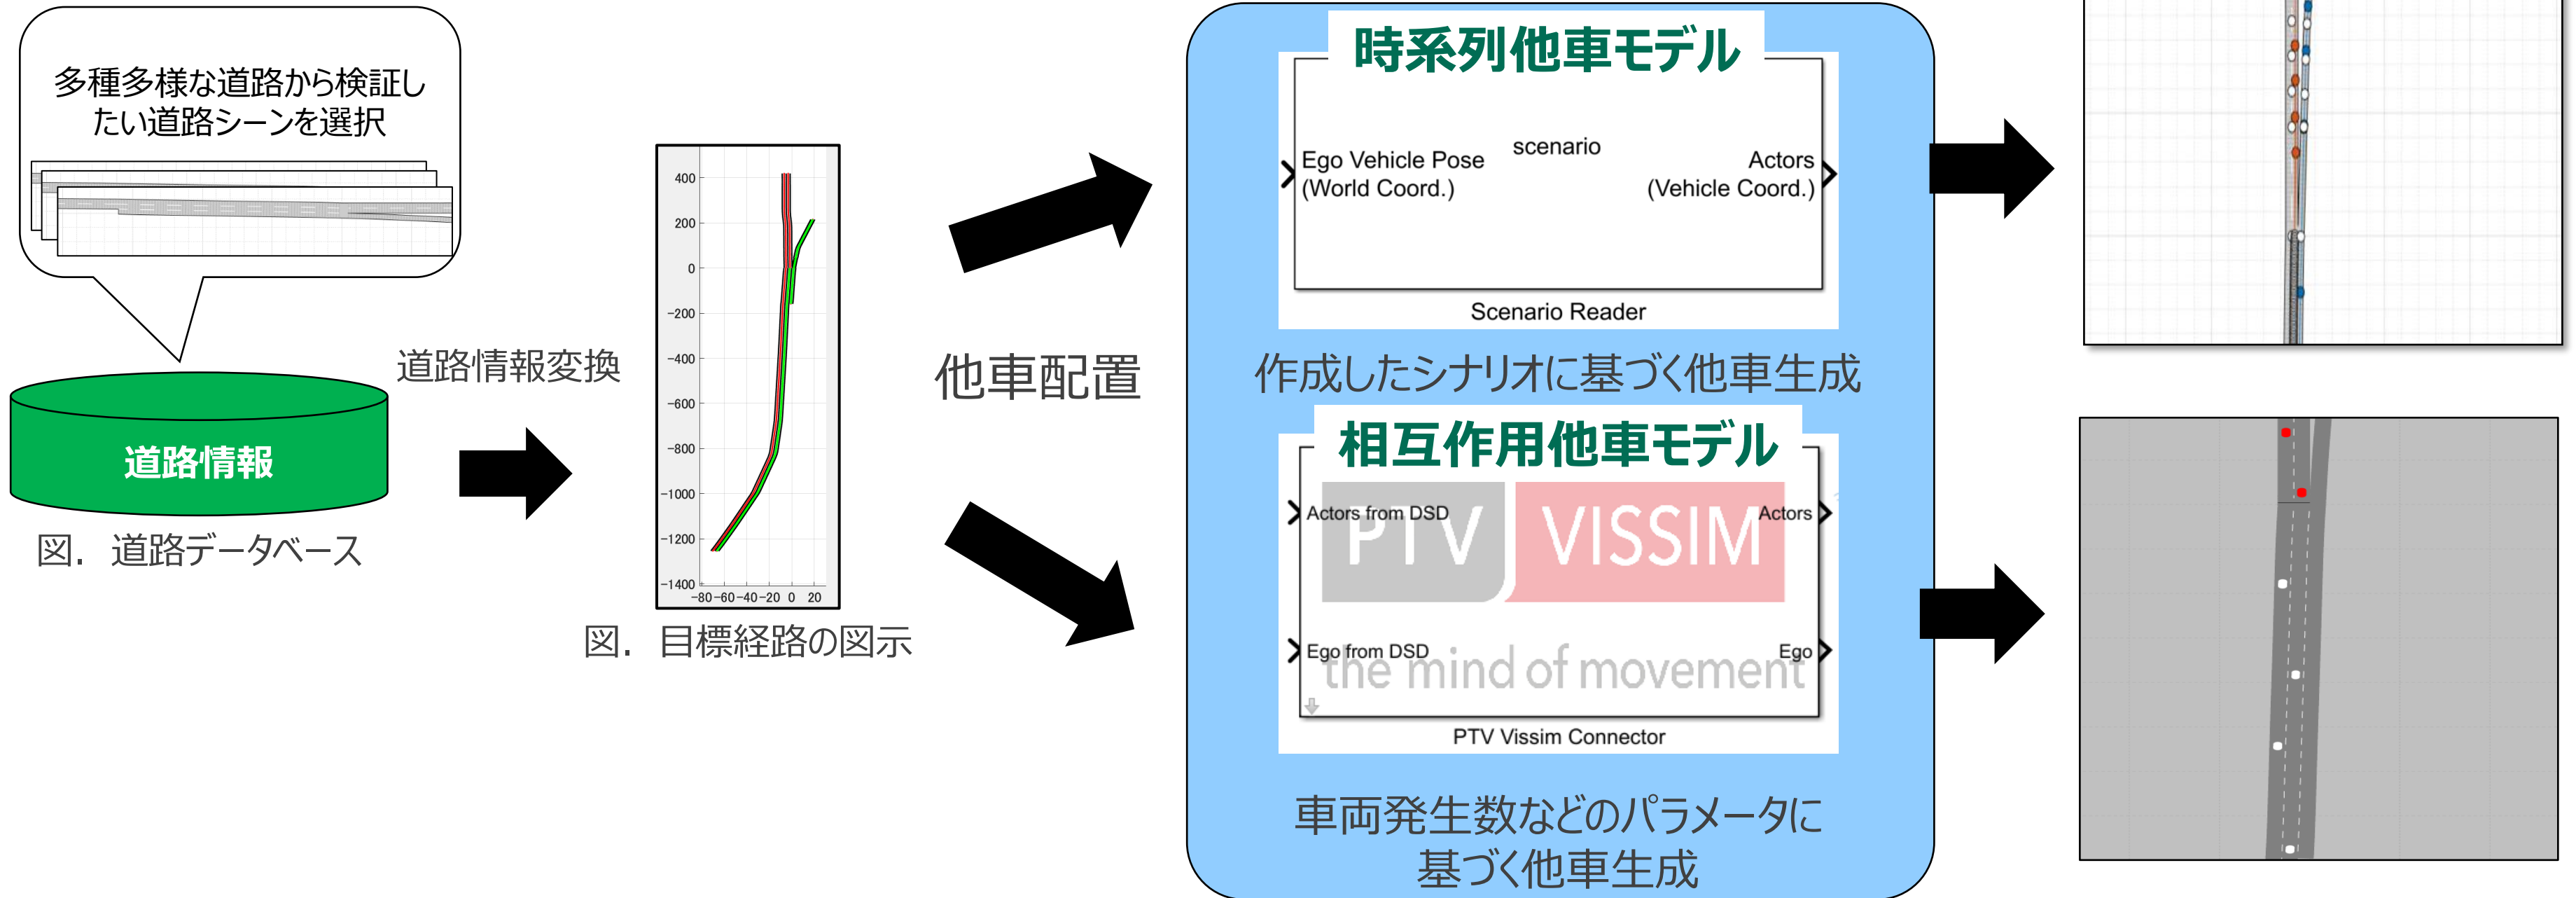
多種多様な道路から検証したい道路シーンを選択

道路情報

図. 道路データベース

道路情報変換

400
200
0
−200
−400
−600
−800
−1000
−1200
−1400
−80 −60 −40 −20 0 20

図. 目標経路の図示

他車配置

時系列他車モデル

Ego Vehicle Pose (World Coord.)
scenario
Actors (Vehicle Coord.)

Scenario Reader

作成したシナリオに基づく他車生成

相互作用他車モデル

Actors from DSD
PTV
VISSIM
Actors
Ego from DSD
the mind of movement
Ego

PTV Vissim Connector

車両発生数などのパラメータに基づく他車生成